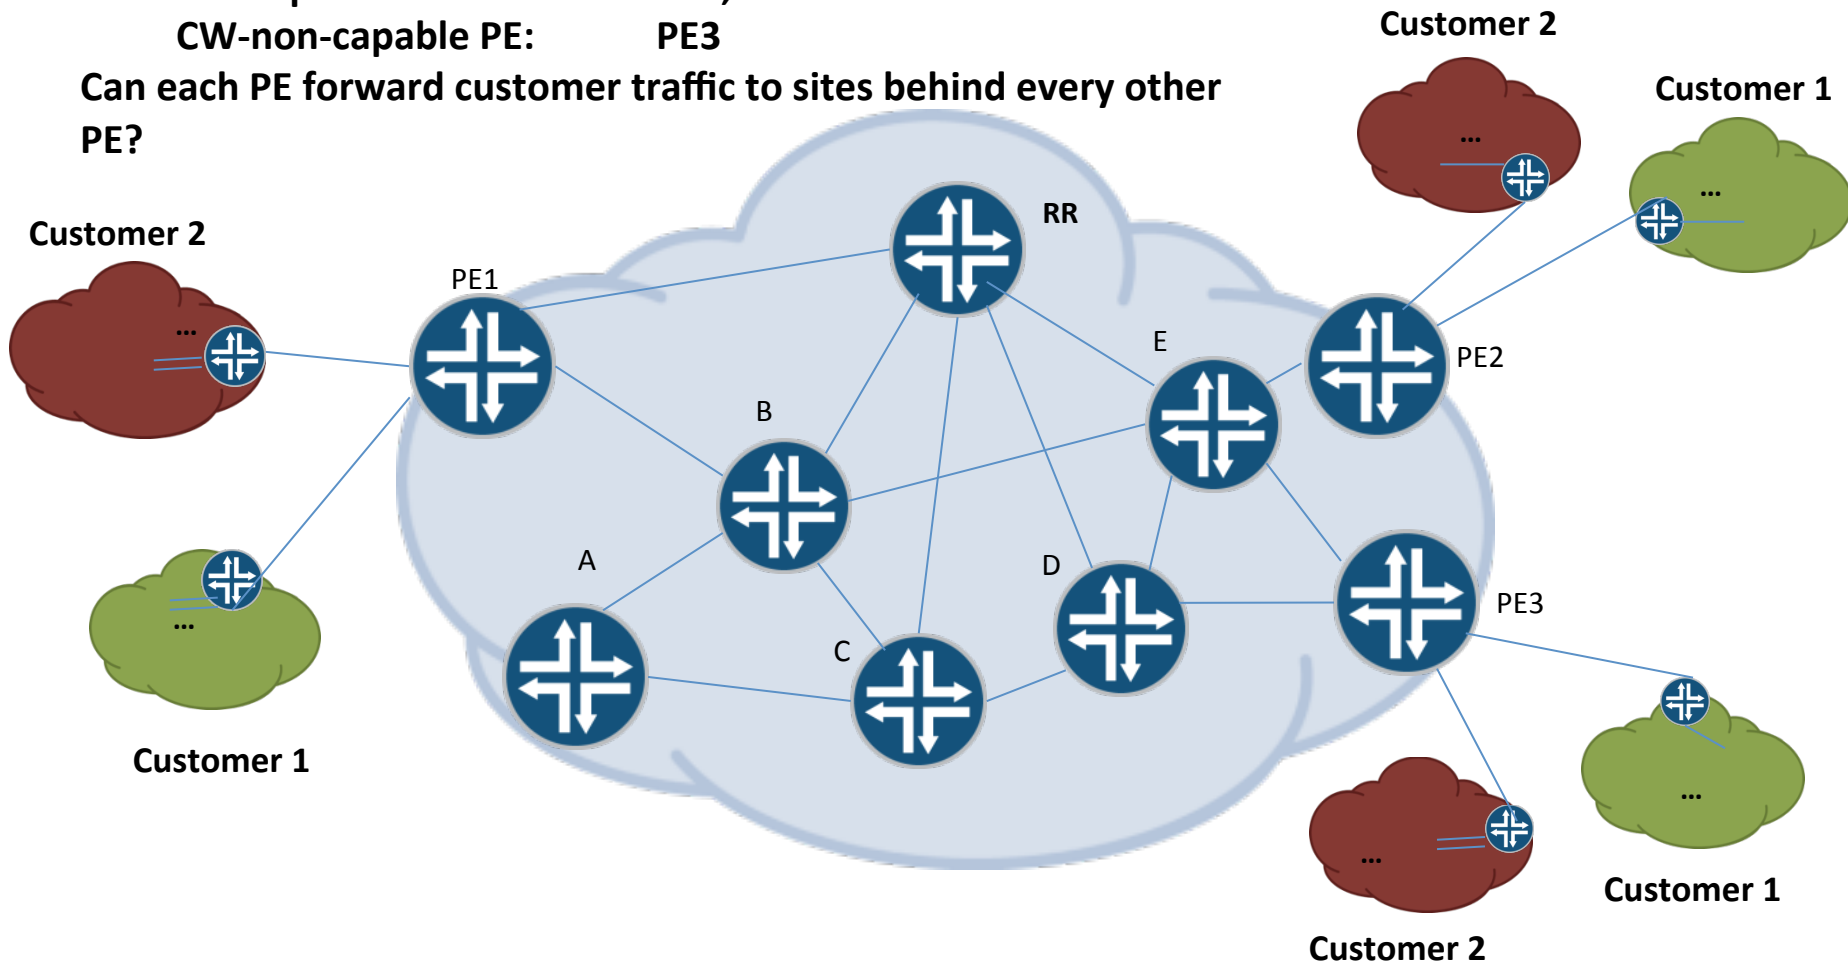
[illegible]

CW-non-capable PE: PE3

Can each PE forward customer traffic to sites behind every other PE?

Customer 2

Customer 1

RR

Customer 2

PE1

...

...

...

E

PE2

B

A

...

D

PE3

C

Customer 1

...

...

Customer 1

Customer 2